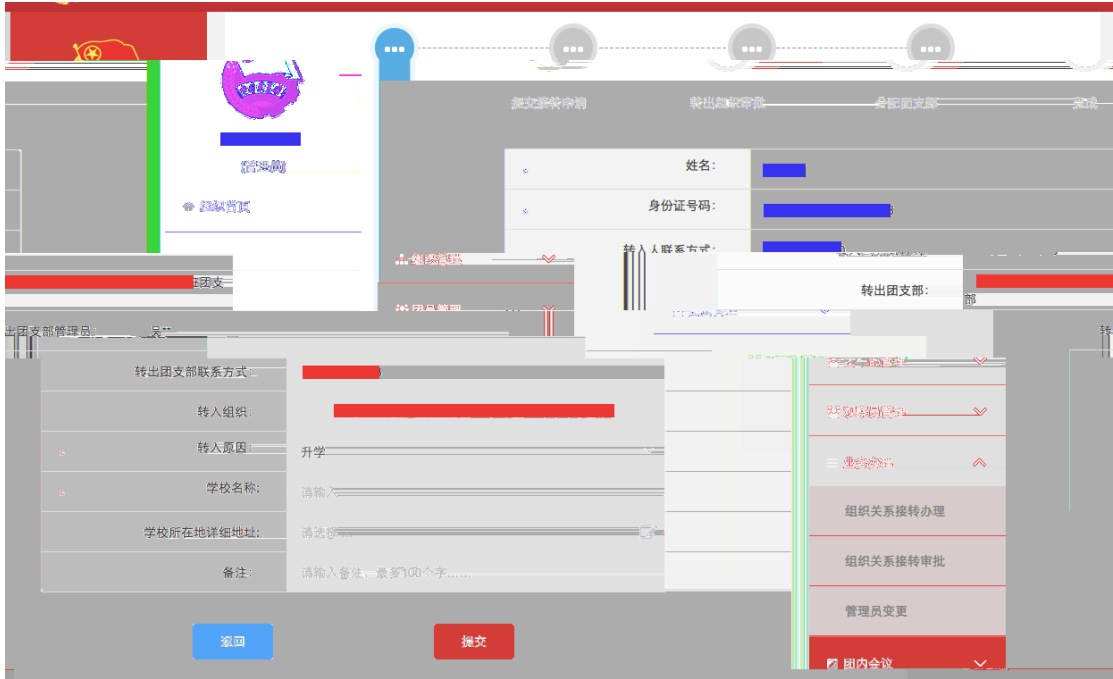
提交接转申请
转出组织审批
转入团支部
完成

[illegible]
组织首页

姓名:
身份证号码:
转入人联系方式:
团支
转出团支部:
部
出团支部管理员:
转出团支部联系方式:
转入组织:
转入原因:
升学
学校名称:
请输入
学校所在地详细地址:
请选择
备注:
请输入备注，最多100个字……

组织关系接转办理
组织关系接转审批
管理员变更
团内会议

返回
提交